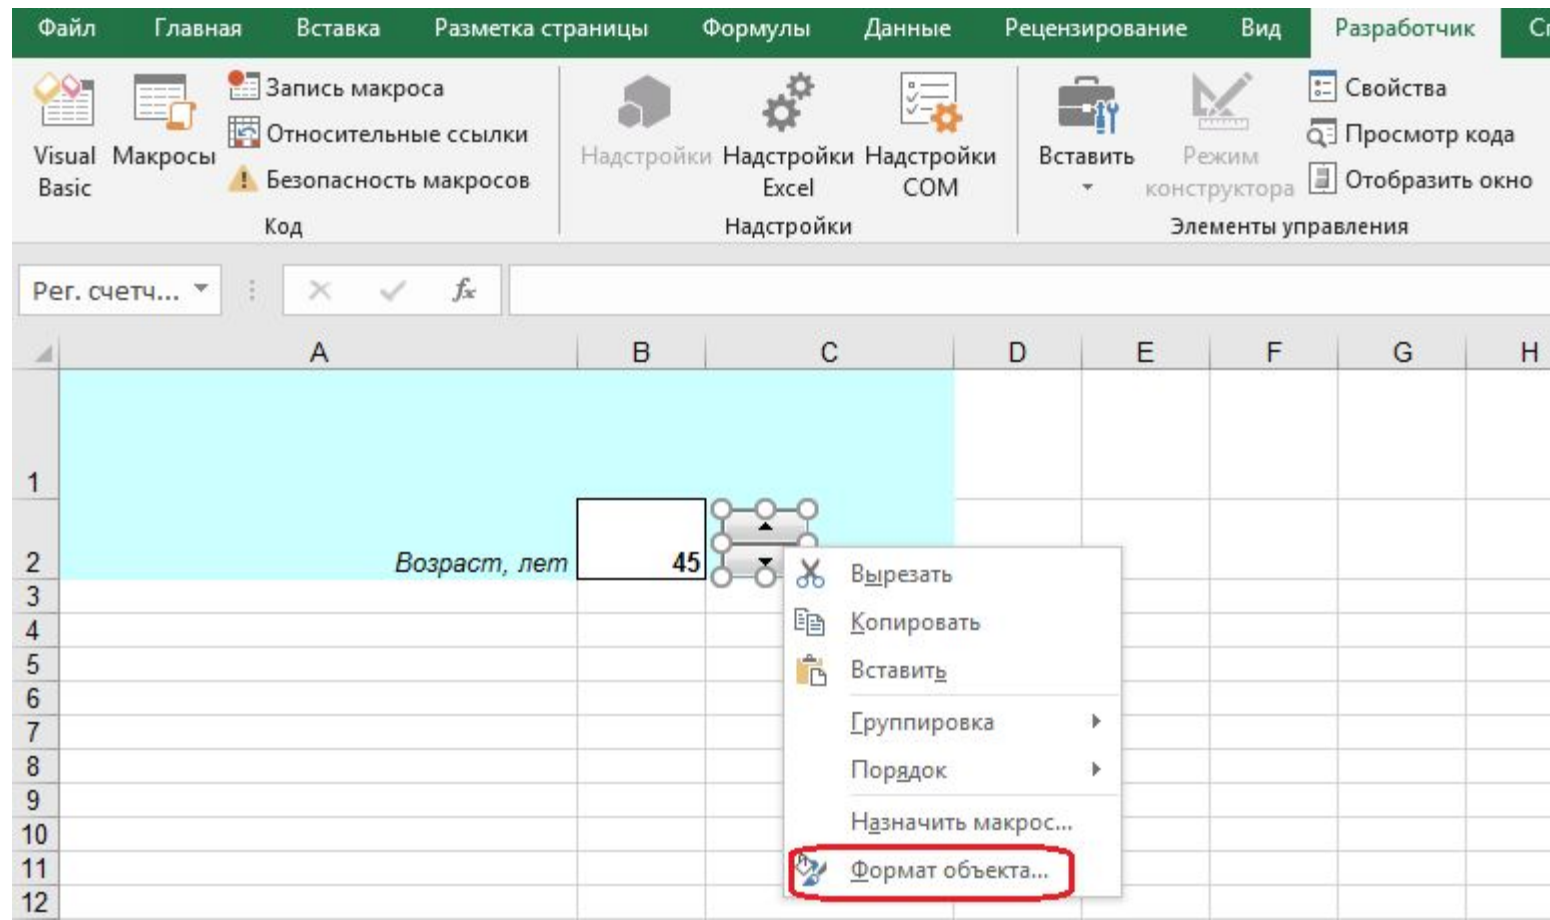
Файл Главная Вставка Разметка страницы Формулы Данные Рецензирование Вид Разработчик С

Visual Basic Макросы Запись макроса Относительные ссылки Безопасность макросов
Код

Надстройки Надстройки Excel Надстройки COM
Надстройки

Вставить Режим конструктора Свойства Просмотр кода Отобразить окно
Элементы управления

Рег. счетч...

| | A | B | C | D | E | F | G | H |
|---|---|---|---|---|---|---|---|---|
| 1 | | | | | | | | |
| 2 | Возраст, лет | 45 | | | | | | |
| 3 | | | | | | | | |
| 4 | | | | | | | | |
| 5 | | | | | | | | |
| 6 | | | | | | | | |
| 7 | | | | | | | | |
| 8 | | | | | | | | |
| 9 | | | | | | | | |
| 10 | | | | | | | | |
| 11 | | | | | | | | |
| 12 | | | | | | | | |

Вырезать
Копировать
Вставить
Группировка
Порядок
Назначить макрос...
Формат объекта...